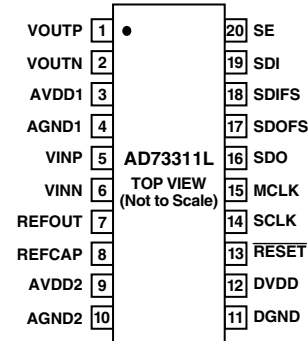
VOUTP 1
VOUTN 2
AVDD1 3
AGND1 4
VINP 5
VINN 6
REFOUT 7
REFCAP 8
AVDD2 9
AGND2 10

AD73311L
TOP VIEW
(Not to Scale)

20 SE
19 SDI
18 SDIFS
17 SDOFS
16 SDO
15 MCLK
14 SCLK
13 $\overline{\text{RESET}}$
12 DVDD
11 DGND